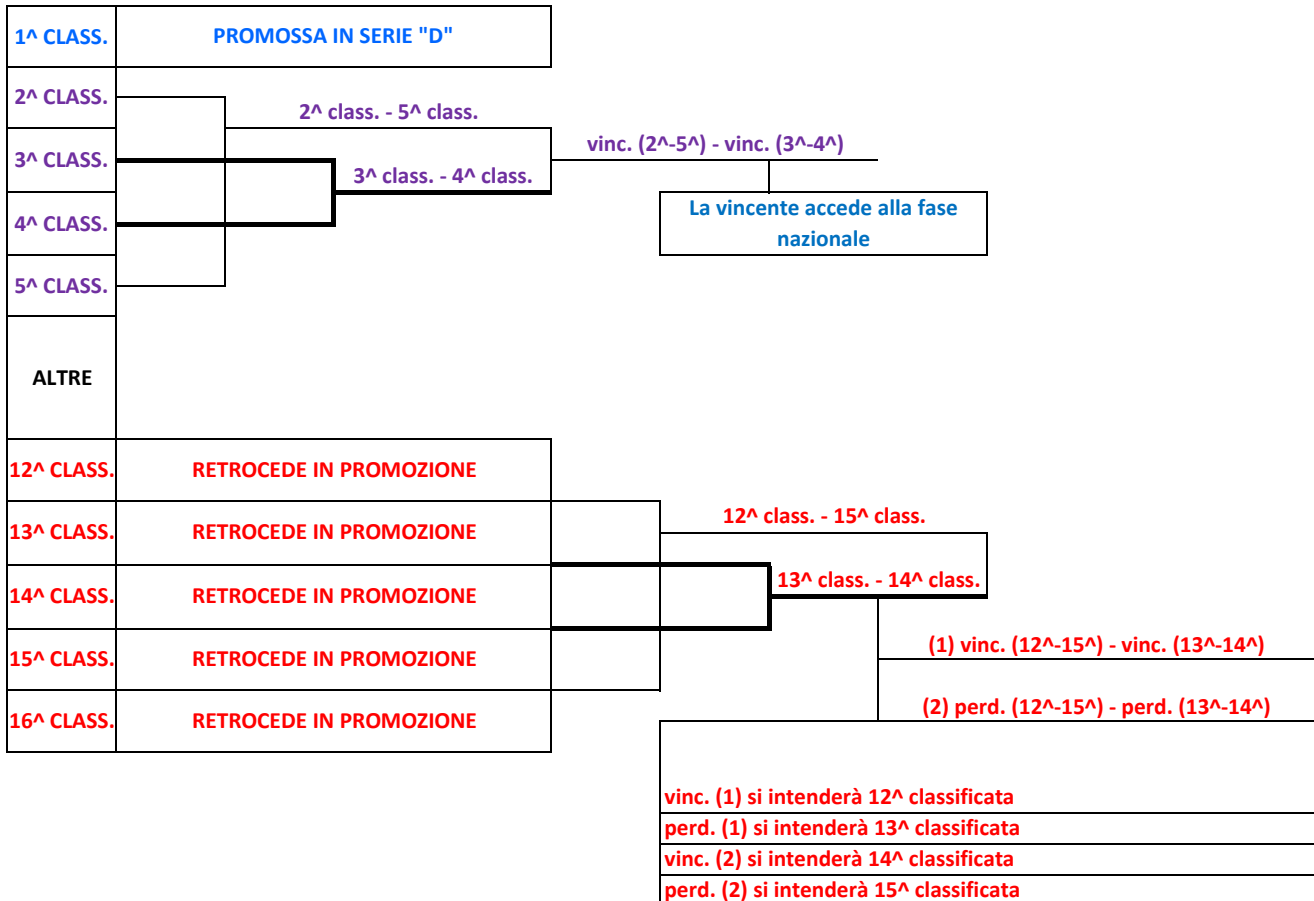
1^ CLASS.
PROMOSSA IN SERIE "D"

2^ CLASS.
3^ CLASS.
4^ CLASS.
5^ CLASS.

2^ class. - 5^ class.
3^ class. - 4^ class.
vinc. (2^-5^) - vinc. (3^-4^)
La vincente accede alla fase nazionale

ALTRE

12^ CLASS. RETROCEDE IN PROMOZIONE
13^ CLASS. RETROCEDE IN PROMOZIONE
14^ CLASS. RETROCEDE IN PROMOZIONE
15^ CLASS. RETROCEDE IN PROMOZIONE
16^ CLASS. RETROCEDE IN PROMOZIONE

12^ class. - 15^ class.
13^ class. - 14^ class.
(1) vinc. (12^-15^) - vinc. (13^-14^)
(2) perd. (12^-15^) - perd. (13^-14^)

vinc. (1) si intenderà 12^ classificata
perd. (1) si intenderà 13^ classificata
vinc. (2) si intenderà 14^ classificata
perd. (2) si intenderà 15^ classificata